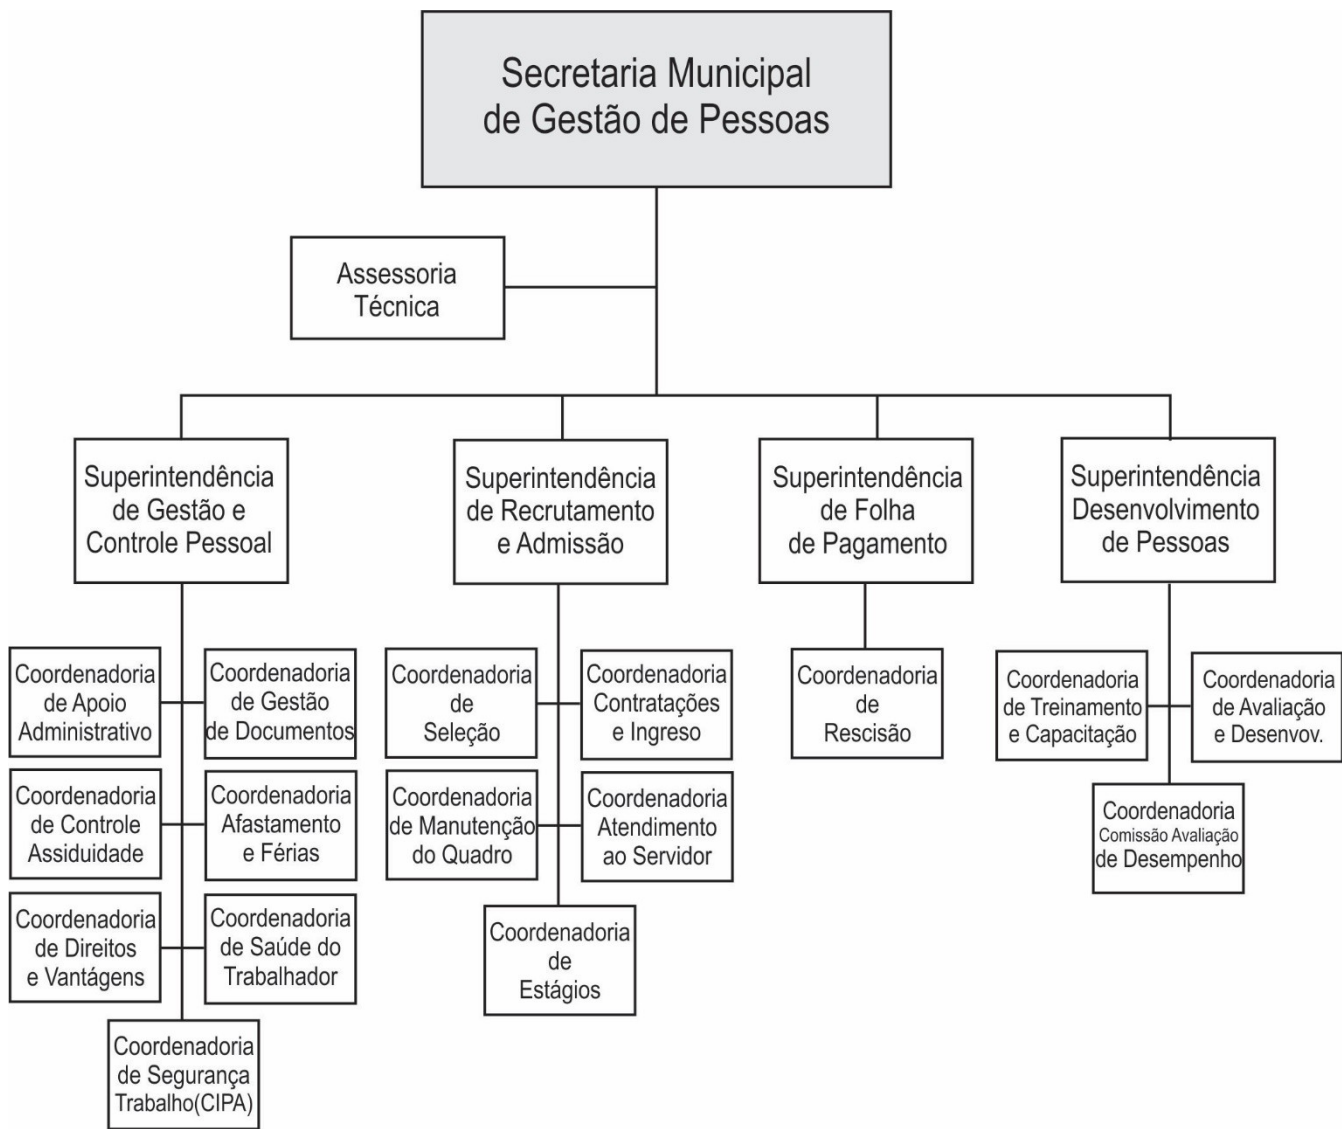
Secretaria Municipal de Gestão de Pessoas

Assessoria Técnica

Superintendência de Gestão e Controle Pessoal

Superintendência de Recrutamento e Admissão

Superintendência de Folha de Pagamento

Superintendência Desenvolvimento de Pessoas

Coordenadoria de Apoio Administrativo

Coordenadoria de Gestão de Documentos

Coordenadoria de Controle Assiduidade

Coordenadoria Afastamento e Férias

Coordenadoria de Direitos e Vantágens

Coordenadoria de Saúde do Trabalhador

Coordenadoria de Segurança Trabalho(CIPA)

Coordenadoria de Seleção

Coordenadoria Contratações e Ingreso

Coordenadoria de Manutenção do Quadro

Coordenadoria Atendimento ao Servidor

Coordenadoria de Estágios

Coordenadoria de Rescisão

Coordenadoria de Treinamento e Capacitação

Coordenadoria de Avaliação e Desenvov.

Coordenadoria Comissão Avaliação de Desempenho